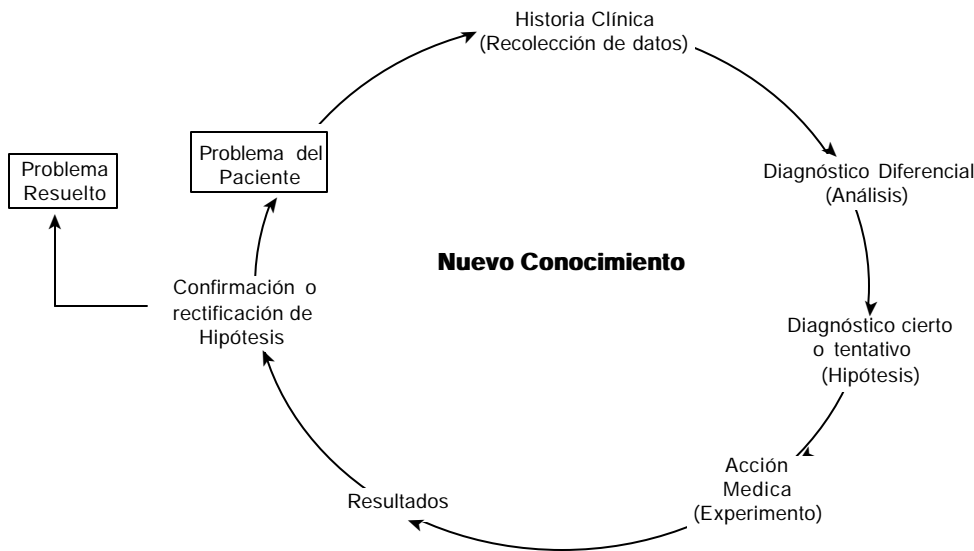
Historia Clínica
(Recolección de datos)

Diagnóstico Diferencial
(Análisis)

Diagnóstico cierto
o tentativo
(Hipótesis)

Acción
Medica
(Experimento)

Resultados

Confirmación o
rectificación de
Hipótesis

Problema del
Paciente

Problema
Resuelto

Nuevo Conocimiento